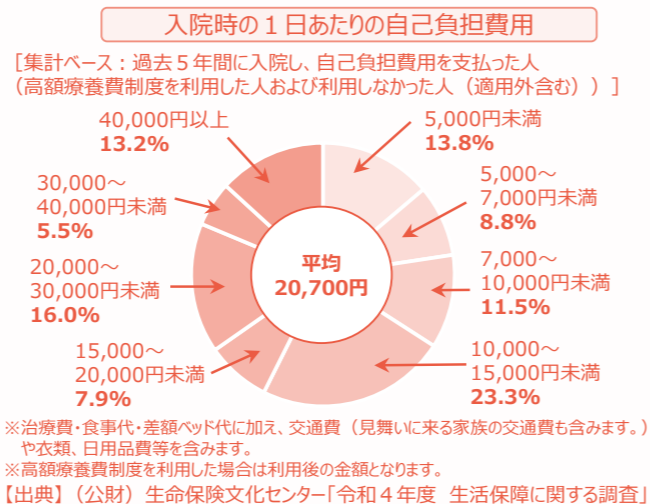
入院時の１日あたりの自己負担費用

［集計ベース：過去５年間に入院し、自己負担費用を支払った人（高額療養費制度を利用した人および利用しなかった人（適用外含む））］

40,000円以上
13.2%

5,000円未満
13.8%

30,000～40,000円未満
5.5%

5,000～7,000円未満
8.8%

20,000～30,000円未満
16.0%

平均
20,700円

7,000～10,000円未満
11.5%

15,000～20,000円未満
7.9%

10,000～15,000円未満
23.3%

※治療費・食事代・差額ベッド代に加え、交通費（見舞いに来る家族の交通費も含みます。）や衣類、日用品費等を含みます。
※高額療養費制度を利用した場合は利用後の金額となります。
【出典】（公財）生命保険文化センター「令和４年度 生活保障に関する調査」